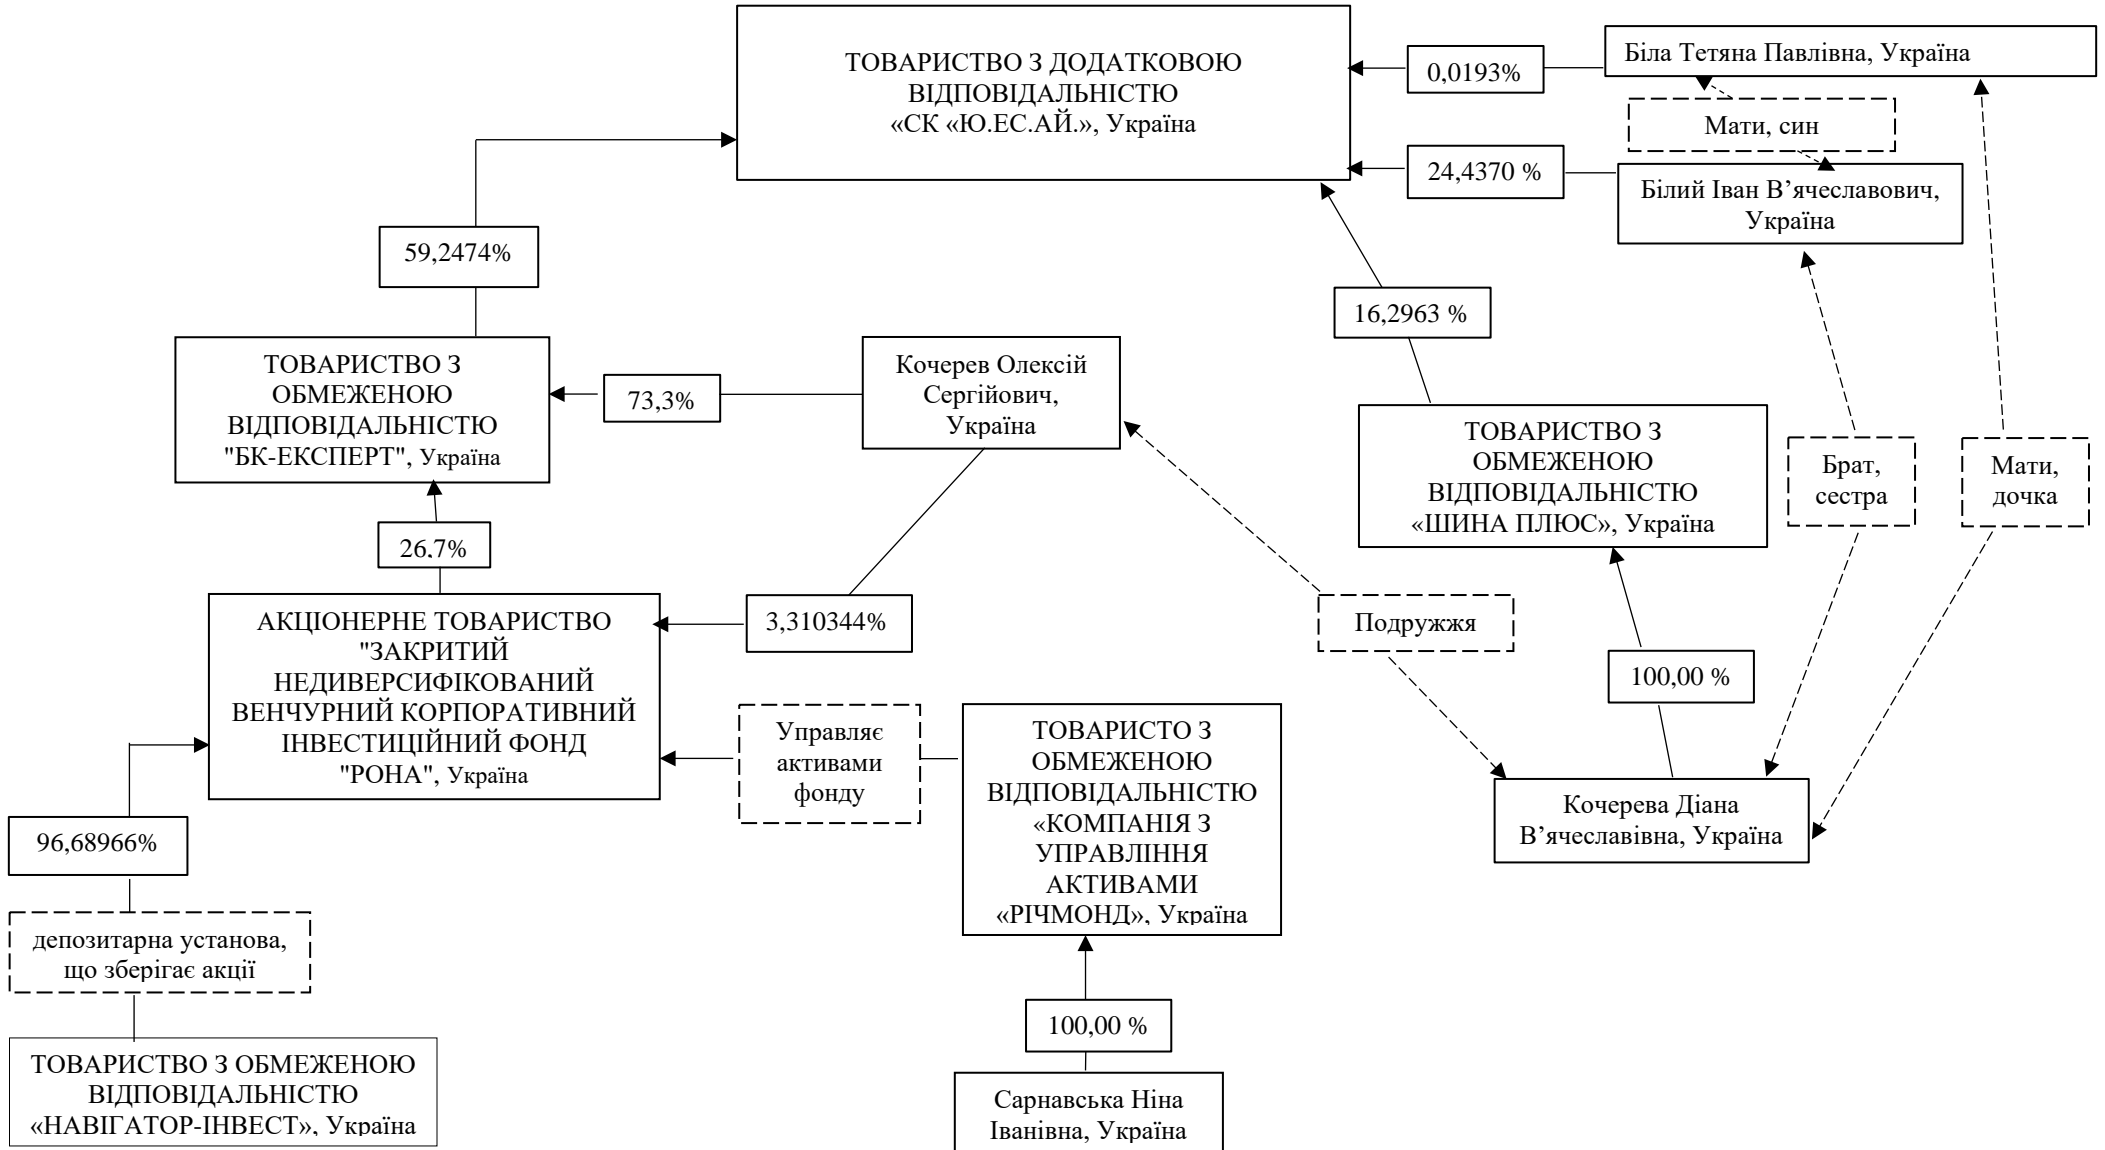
ТОВАРИСТВО З ДОДАТКОВОЮ ВІДПОВІДАЛЬНІСТЮ «СК «Ю.ЕС.АЙ.», Україна

0,0193%

Біла Тетяна Павлівна, Україна

Мати, син

24,4370 %

Білий Іван В'ячеславович, Україна

59,2474%

16,2963 %

ТОВАРИСТВО З ОБМЕЖЕНОЮ ВІДПОВІДАЛЬНІСТЮ "БК-ЕКСПЕРТ", Україна

73,3%

Кочерев Олексій Сергійович, Україна

ТОВАРИСТВО З ОБМЕЖЕНОЮ ВІДПОВІДАЛЬНІСТЮ «ШИНА ПЛЮС», Україна

Брат, сестра

Мати, дочка

26,7%

АКЦІОНЕРНЕ ТОВАРИСТВО "ЗАКРИТИЙ НЕДИВЕРСИФІКОВАНИЙ ВЕНЧУРНИЙ КОРПОРАТИВНИЙ ІНВЕСТИЦІЙНИЙ ФОНД "РОНА", Україна

3,310344%

Подружжя

100,00 %

Управляє активами фонду

ТОВАРИСТО З ОБМЕЖЕНОЮ ВІДПОВІДАЛЬНІСТЮ «КОМПАНІЯ З УПРАВЛІННЯ АКТИВАМИ «РІЧМОНД», Україна

Кочерева Діана В'ячеславівна, Україна

96,68966%

депозитарна установа, що зберігає акції

100,00 %

ТОВАРИСТВО З ОБМЕЖЕНОЮ ВІДПОВІДАЛЬНІСТЮ «НАВІГАТОР-ІНВЕСТ», Україна

Сарнавська Ніна Іванівна, Україна